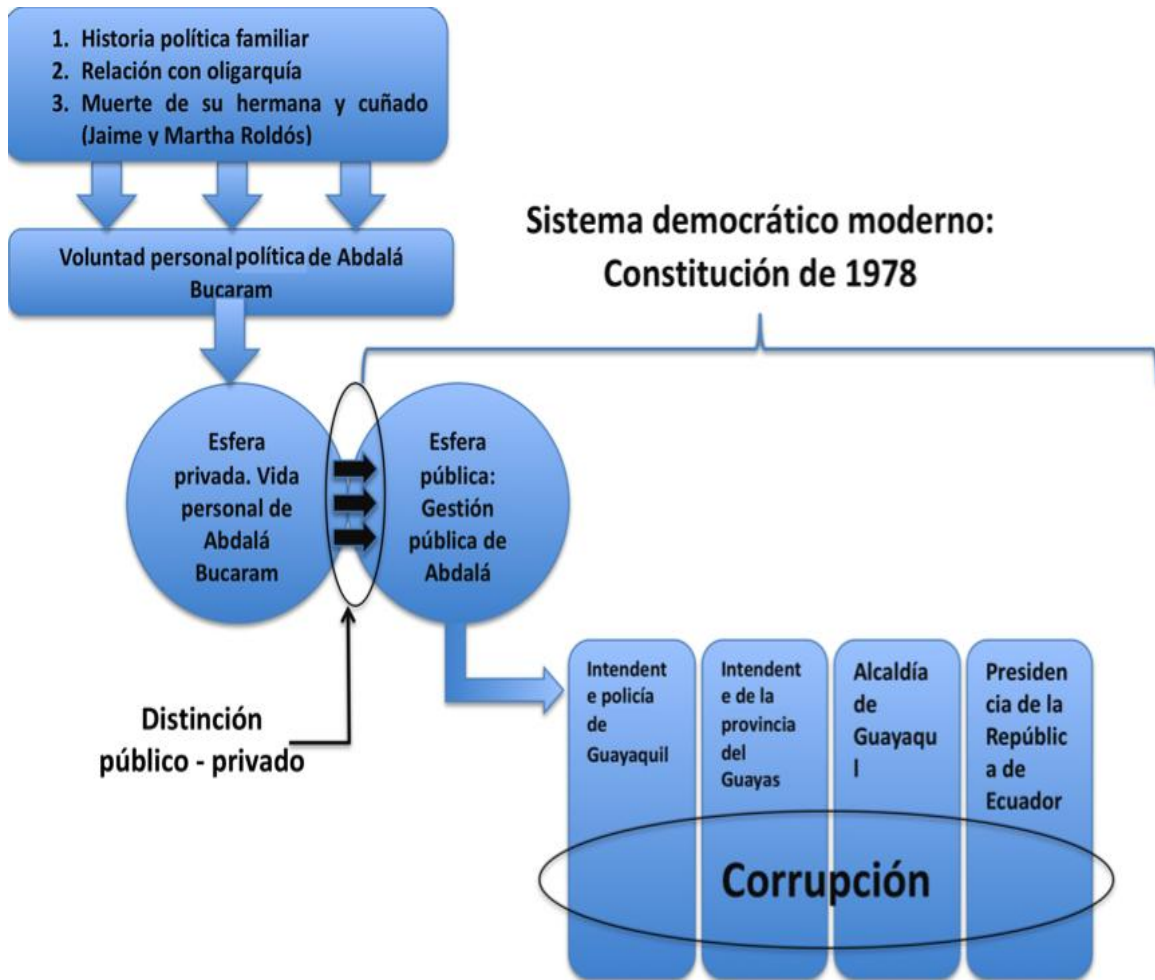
1. Historia política familiar
2. Relación con oligarquía
3. Muerte de su hermana y cuñado (Jaime y Martha Roldós)

Voluntad personal política de Abdalá Bucaram

Sistema democrático moderno: Constitución de 1978

Esfera privada. Vida personal de Abdalá Bucaram

Esfera pública: Gestión pública de Abdalá

Distinción público - privado

Intendente policía de Guayaquil

Intendente de la provincia del Guayas

Alcaldía de Guayaquil

Presidencia de la República de Ecuador

Corrupción